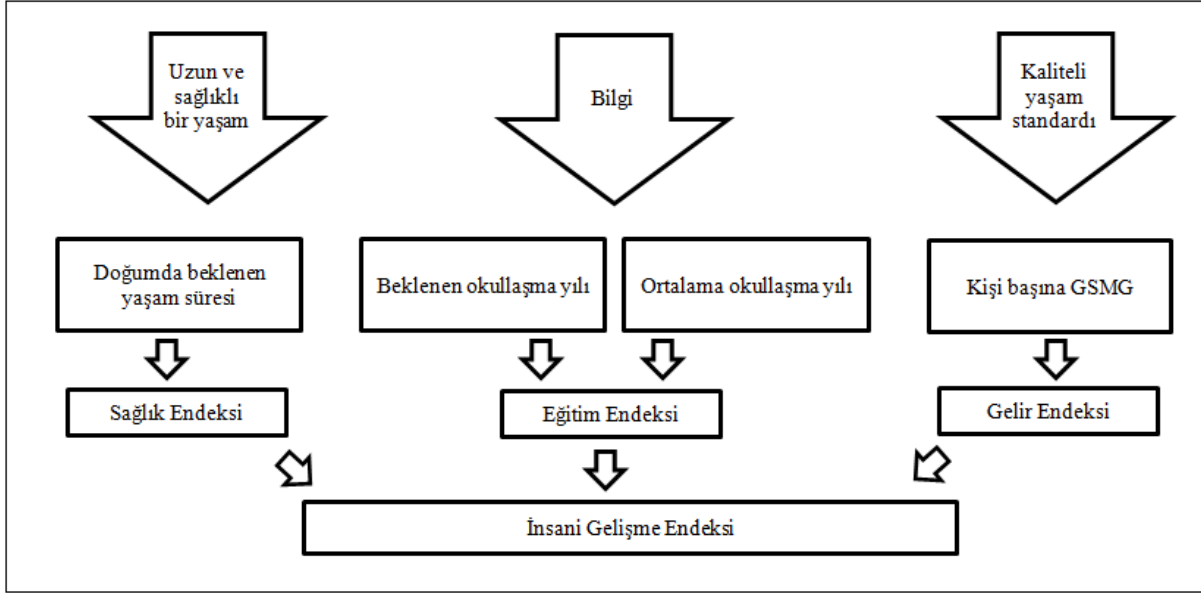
Uzun ve sağlıklı bir yaşam

Bilgi

Kaliteli yaşam standardı

Doğumda beklenen yaşam süresi

Beklenen okullaşma yılı

Ortalama okullaşma yılı

Kişi başına GSMG

Sağlık Endeksi

Eğitim Endeksi

Gelir Endeksi

İnsani Gelişme Endeksi